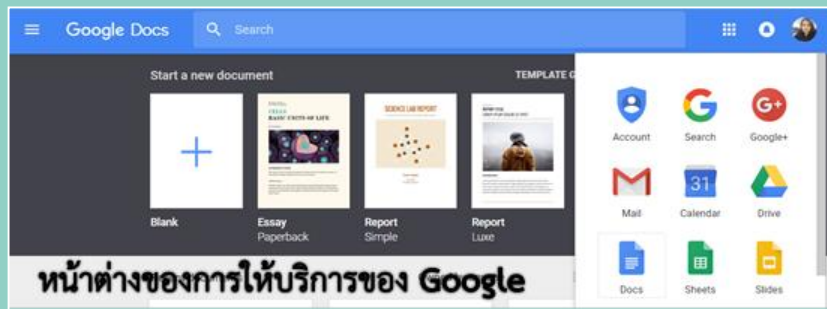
Google Docs

Search

Start a new document

TEMPLATE G

BASIC UNITS OF LIFE

SCIENCE LAB REPORT

Blank

Essay
Paperback

Report
Simple

Report
Luxe

Account

Search

Google+

Mail

31

Calendar

Drive

Docs

Sheets

Slides

หน้าต่างของการให้บริการของ Google